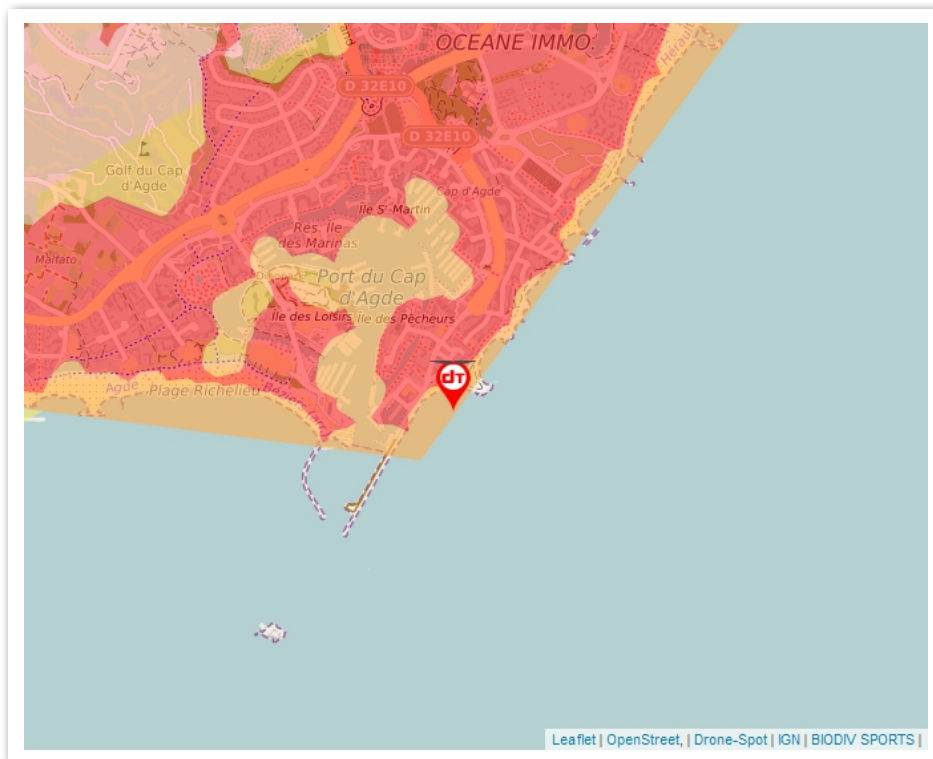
OCEANE IMMO.

D 32E10

D 32E10

Golf du Cap d'Agde

Cap d'Agde

Île S^t-Martin

Rés. Île des Marinas

Malfato

Port du Cap d'Agde

Île des Loisirs

Île des Pêcheurs

Agde

Plage Richelieu

Hérault

dT

Leaflet | OpenStreet, | Drone-Spot | IGN | BIODIV SPORTS |